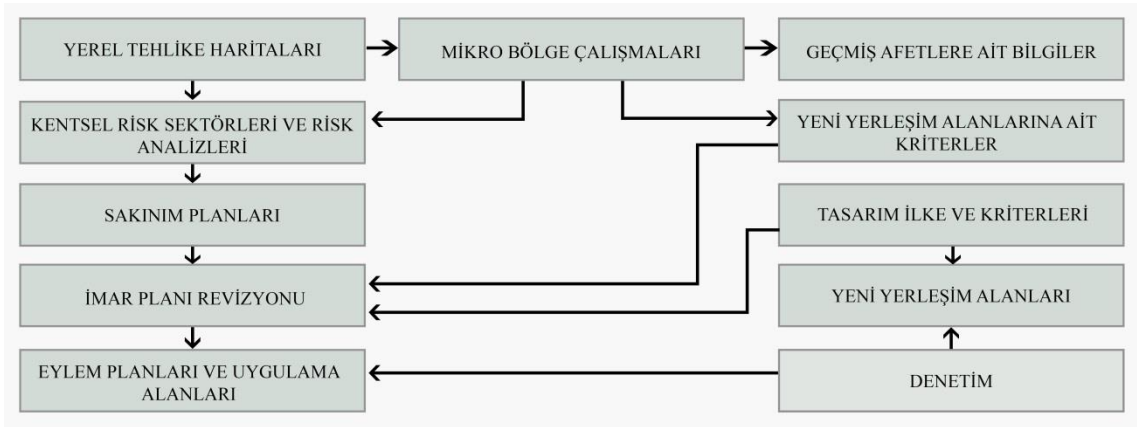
YEREL TEHLİKE HARİTALARI

MİKRO BÖLGE ÇALIŞMALARI

GEÇMİŞ AFETLERE AİT BİLGİLER

KENTSEL RİSK SEKTÖRLERİ VE RİSK ANALİZLERİ

YENİ YERLEŞİM ALANLARINA AİT KRİTERLER

SAKINIM PLANLARI

TASARIM İLKE VE KRİTERLERİ

İMAR PLANI REVİZYONU

YENİ YERLEŞİM ALANLARI

EYLEM PLANLARI VE UYGULAMA ALANLARI

DENETİM